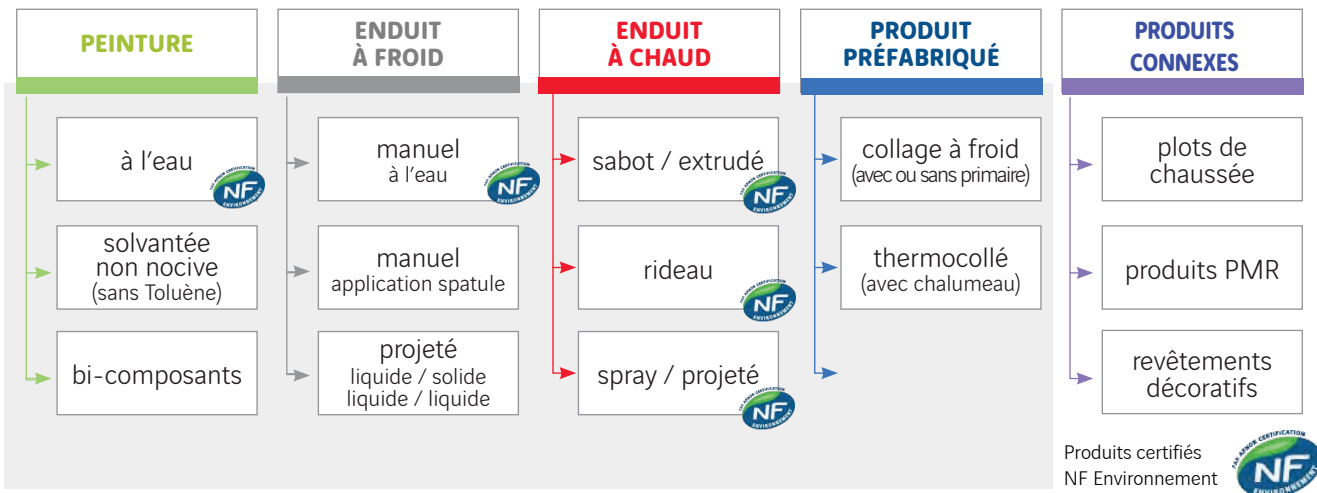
PEINTURE

à l'eau

solvantée non nocive (sans Toluène)

bi-composants

ENDUIT À FROID

manuel à l'eau

manuel application spatule

projeté liquide / solide liquide / liquide

ENDUIT À CHAUD

sabot / extrudé

rideau

spray / projeté

PRODUIT PRÉFABRIQUÉ

collage à froid (avec ou sans primaire)

thermocollé (avec chalumeau)

PRODUITS CONNEXES

plots de chaussée

produits PMR

revêtements décoratifs

Produits certifiés NF Environnement

PAR AFNOR CERTIFICATION NF ENVIRONNEMENT